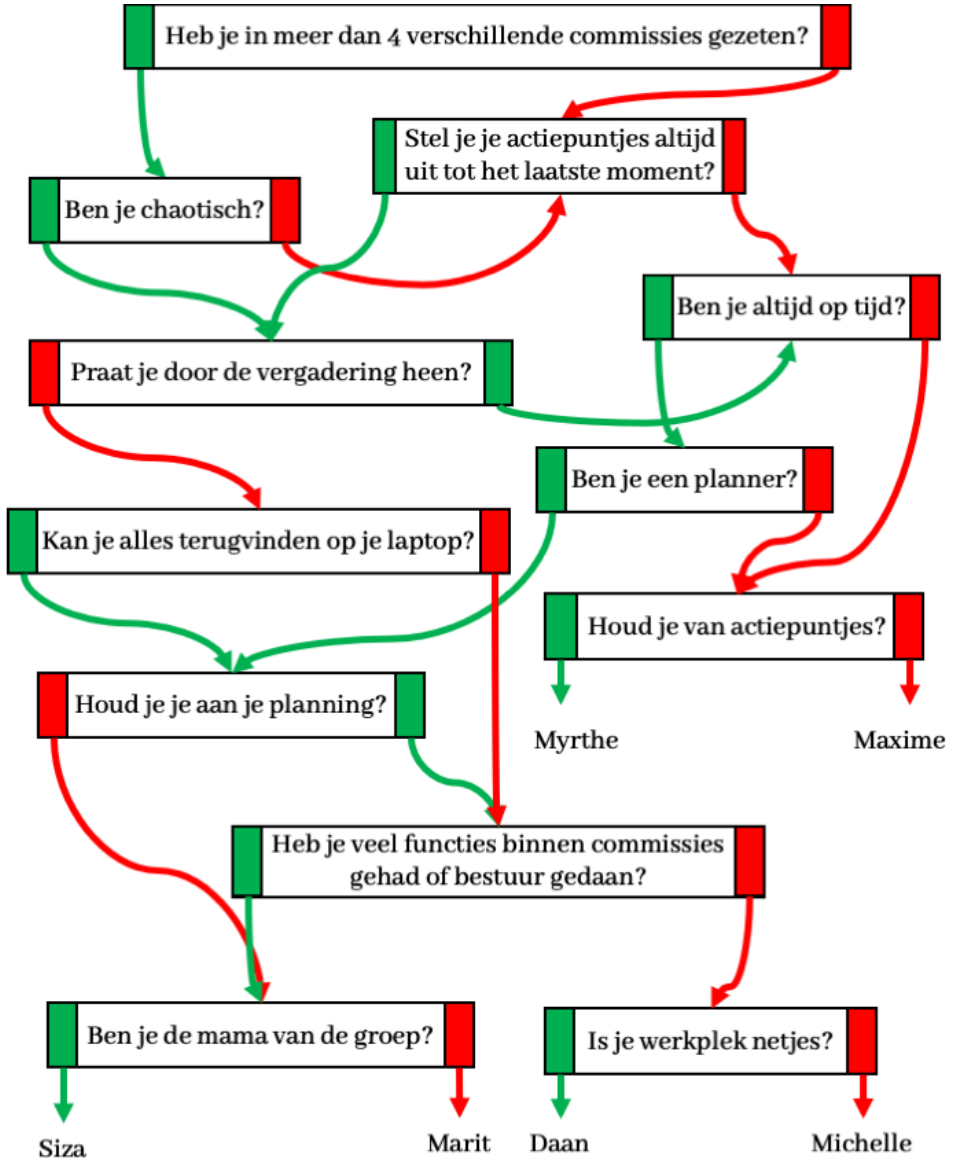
Heb je in meer dan 4 verschillende commissies gezeten?

Stel je je actiepuntjes altijd uit tot het laatste moment?

Ben je chaotisch?

Ben je altijd op tijd?

Praat je door de vergadering heen?

Ben je een planner?

Kan je alles terugvinden op je laptop?

Houd je van actiepuntjes?

Myrthe

Maxime

Houd je je aan je planning?

Heb je veel functies binnen commissies gehad of bestuur gedaan?

Ben je de mama van de groep?

Is je werkplek netjes?

Siza

Marit

Daan

Michelle